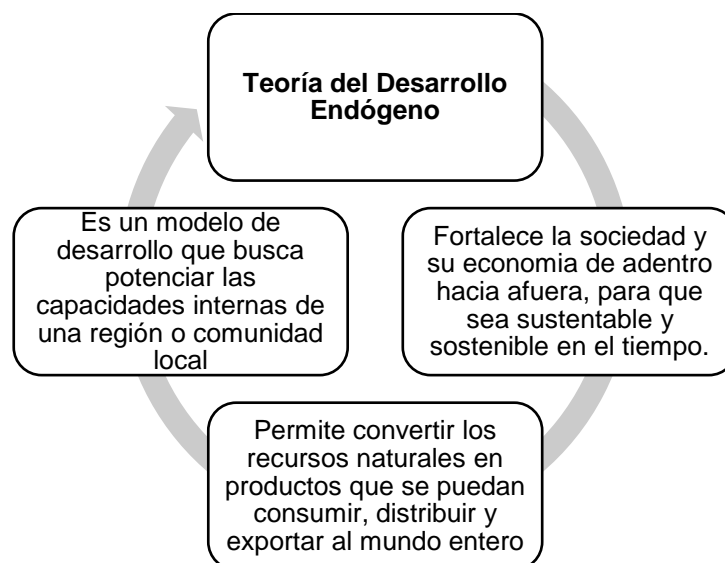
Teoría del Desarrollo Endógeno

Fortalece la sociedad y su economia de adentro hacia afuera, para que sea sustentable y sostenible en el tiempo.

Permite convertir los recursos naturales en productos que se puedan consumir, distribuir y exportar al mundo entero

Es un modelo de desarrollo que busca potenciar las capacidades internas de una región o comunidad local